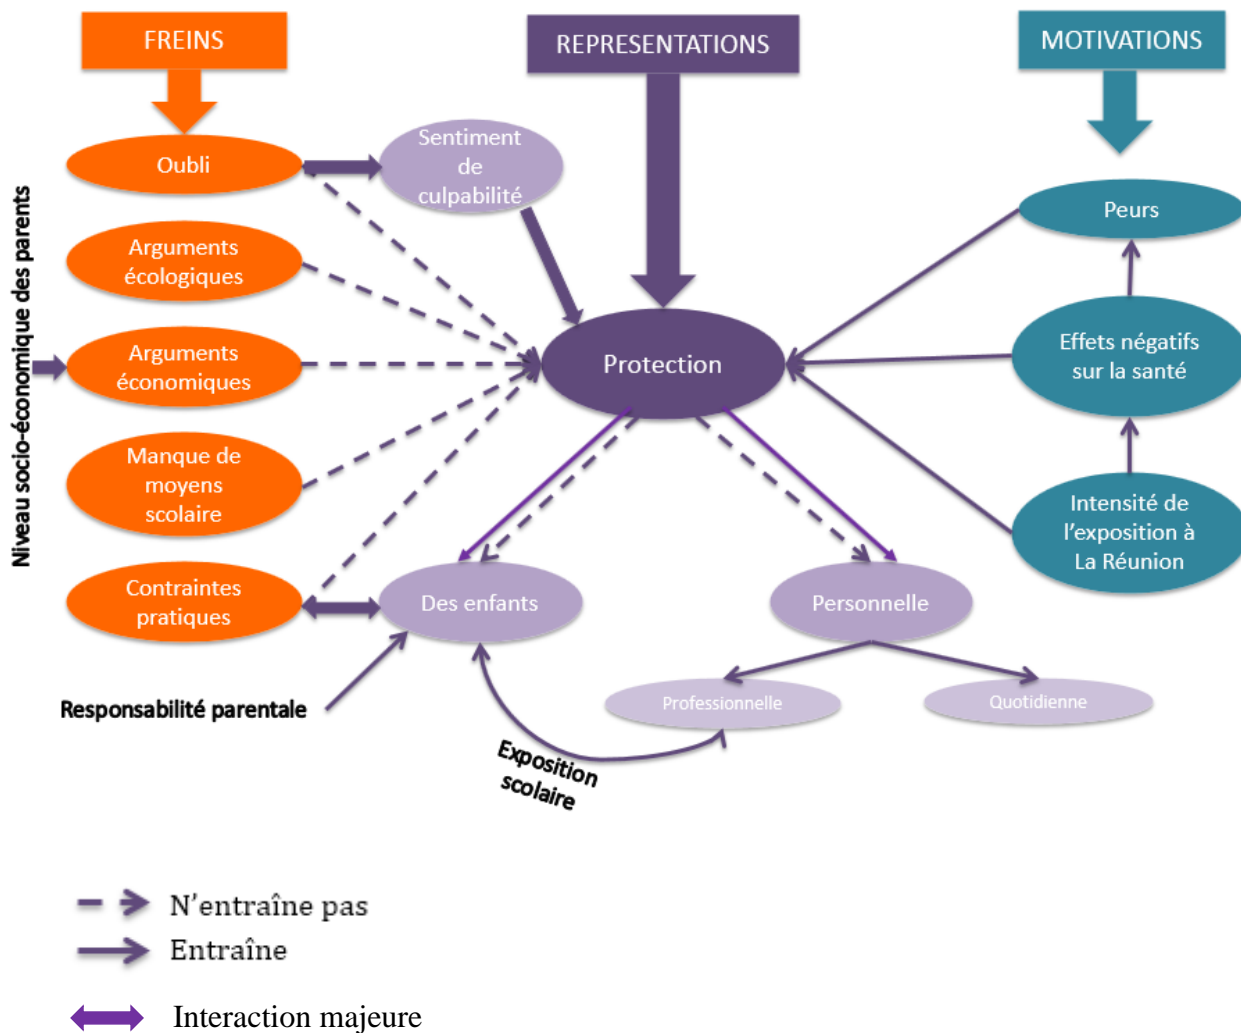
FREINS

REPRESENTATIONS

MOTIVATIONS

Niveau socio-économique des parents

Oubli

Sentiment de culpabilité

Arguments écologiques

Arguments économiques

Manque de moyens scolaire

Contraintes pratiques

Protection

Peurs

Effets négatifs sur la santé

Intensité de l'exposition à La Réunion

Des enfants

Personnelle

Professionnelle

Quotidienne

Responsabilité parentale

Exposition scolaire

N'entraîne pas

Entraîne

Interaction majeure